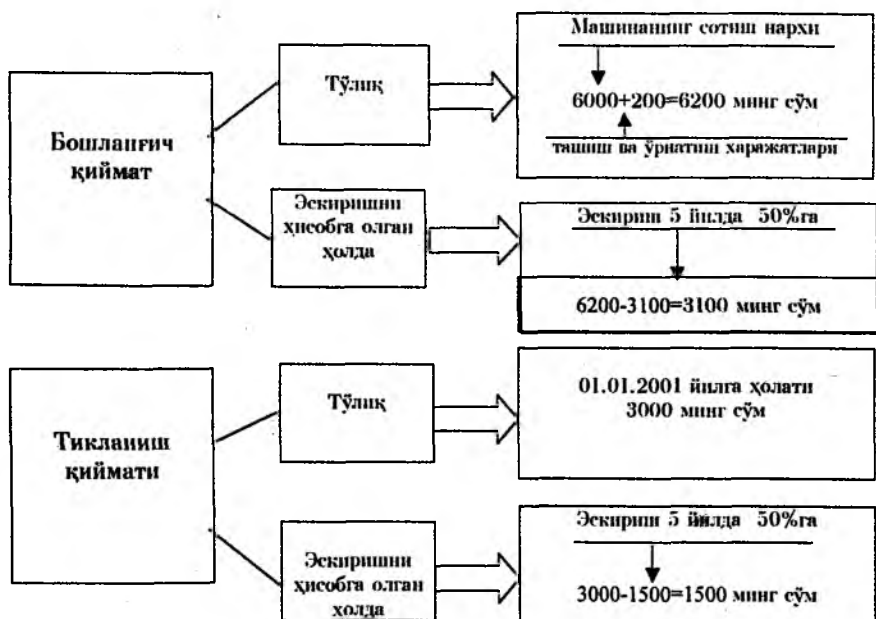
Бошланғич қиймат

Тўлиқ

Машинанинг сотиш нархи

6000+200=6200 минг сўм

ташиш ва ўрнатиш харажатлари

Эскиришни ҳисобга олган ҳолда

Эскириш 5 йилда 50%га

6200-3100=3100 минг сўм

Тикланиш қиймати

Тўлиқ

01.01.2001 йилга ҳолати 3000 минг сўм

Эскиришни ҳисобга олган ҳолда

Эскириш 5 йилда 50%га

3000-1500=1500 минг сўм